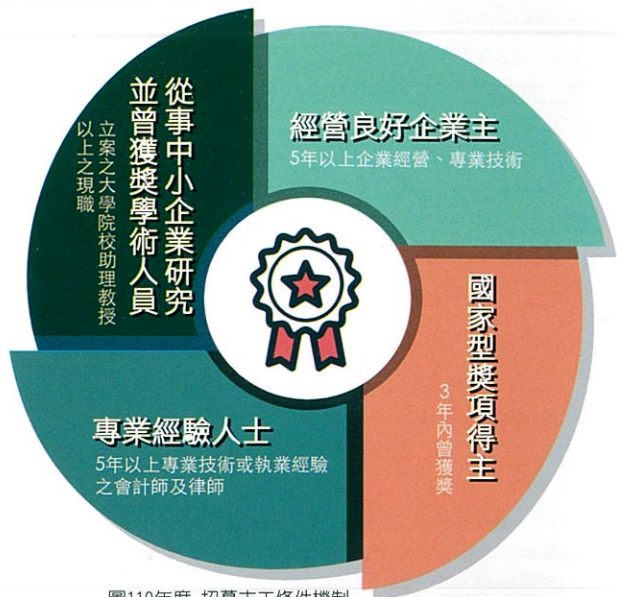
從事中小企業研究並曾獲獎學術人員

立案之大學院校助理教授以上之現職

經營良好企業主

5年以上企業經營、專業技術

國家型獎項得主

3年內曾獲獎

專業經驗人士

5年以上專業技術或執業經驗之會計師及律師

圖110年度 招募志工條件機制